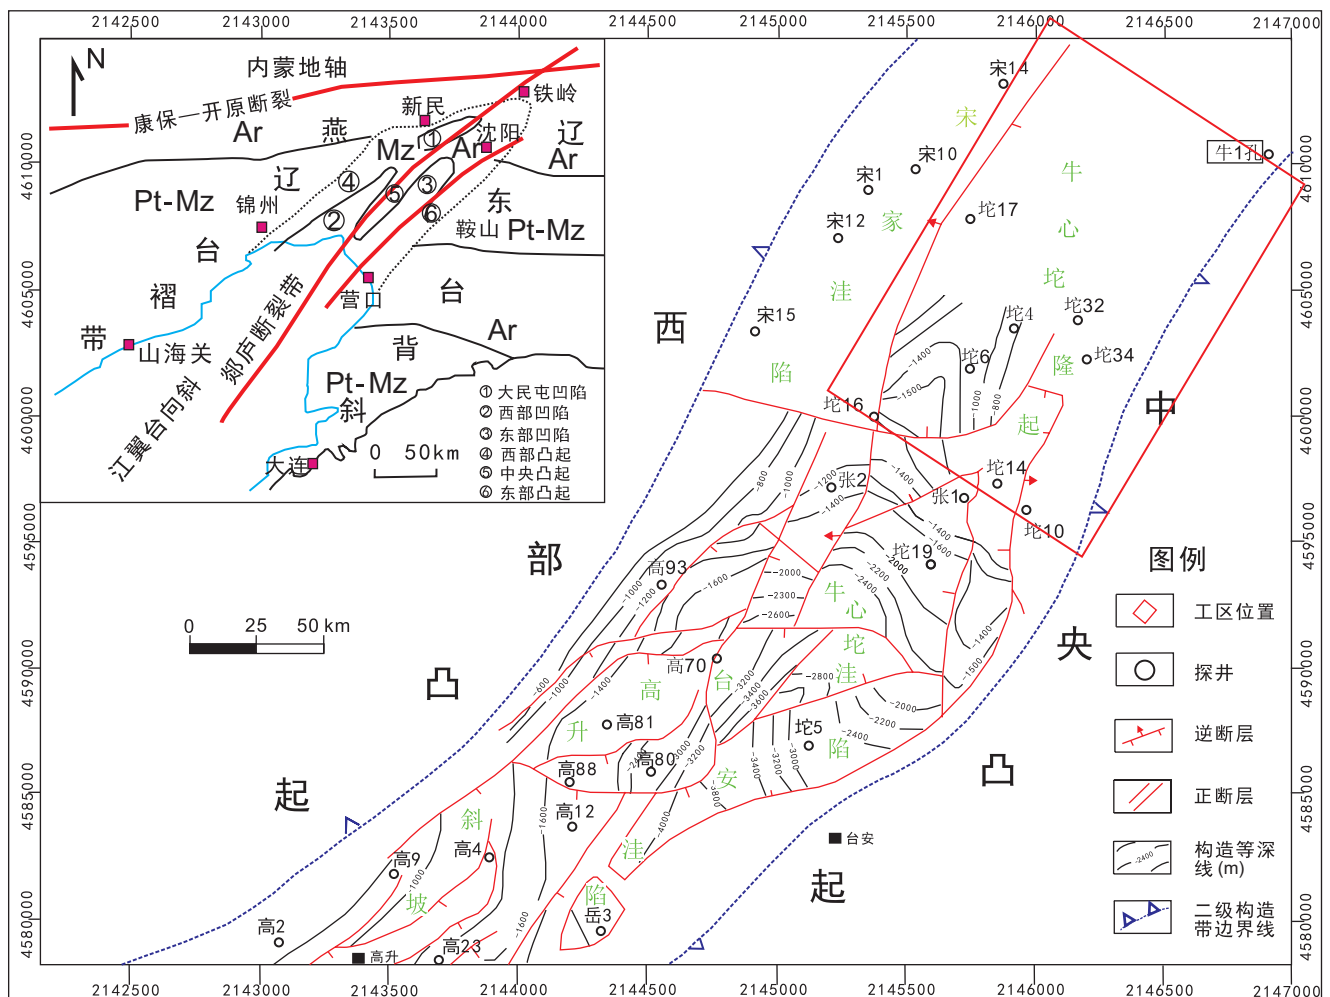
2142500 2143000 2143500 2144000 2144500 2145000 2145500 2146000 2146500 2147000

内蒙地轴
康保—开原断裂
铁岭
新民
Ar 燕
Mz ① Ar 沈阳
辽 Ar
辽
Pt-Mz 锦州
④ ⑤ ③
② ⑥
东
鞍山 Pt-Mz
台
褶
郯庐断裂带
营口
台
带
山海关
Ar
背
江翼台向斜
Pt-Mz
斜
大连
0 50km
① 大民屯凹陷
② 西部凹陷
③ 东部凹陷
④ 西部凸起
⑤ 中央凸起
⑥ 东部凸起

宋14
宋
宋10
宋1
牛1孔
牛
宋12
家
坨17
心
坨
洼
坨32
宋15
坨4
西
坨6
坨34
陷
隆
中
坨16
起
坨14
张2
张1
坨10
高93
坨19
部
牛
心
坨
洼
0 25 50 km
高70
台
高
央
凸
升
高81
坨5
陷
高88
高80
安
起
高12
斜
台安
洼
高9
高4
起
坡
陷
岳3
高2
高23
高升

-1400 -1500 -1000 -800 -800 -1000 -1200 -1400 -1400 -1600 -2000 -2200 -2400 -1600 -1000 -1200 -2000 -2300 -2600 -1400 -1500 -600 -1000 -1400 -3700 -3600 -2800 -2000 -2200 -2400 -3000 -3200 -3400 -3000 -3800 -4000 -1600 -1000 -1600

图例
工区位置
探井
逆断层
正断层
构造等深线(m)
二级构造带边界线

4610000 4605000 4600000 4595000 4590000 4585000 4580000

2142500 2143000 2143500 2144000 2144500 2145000 2145500 2146000 2146500 2147000